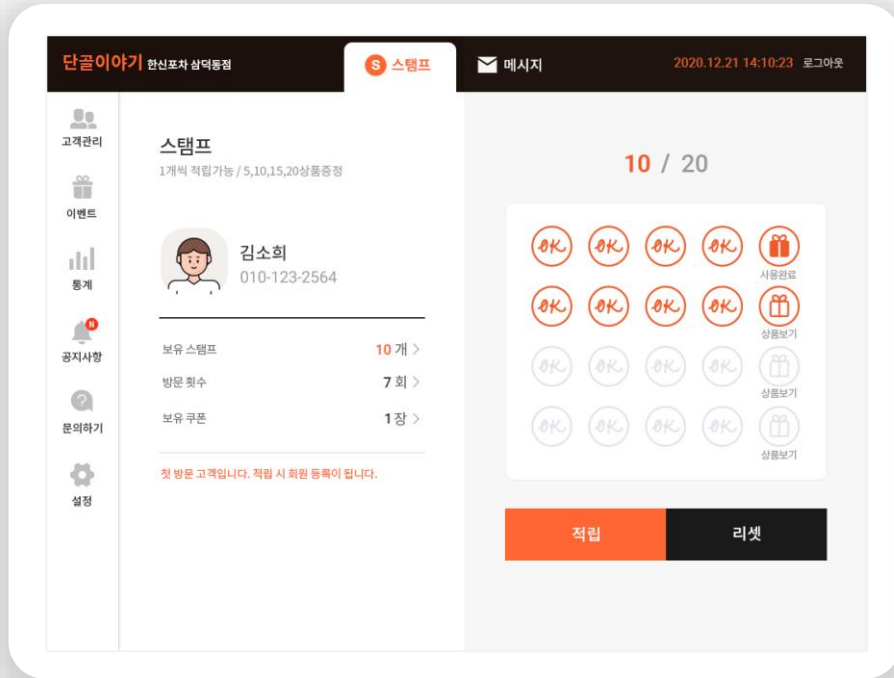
단골이야기 한신포차 삼덕동점

S 스탬프

메시지

2020.12.21 14:10:23 로그아웃

고객관리

이벤트

통계

N

공지사항

문의하기

설정

스탬프

1개씩 적립가능 / 5,10,15,20상품증정

김소희

010-123-2564

보유 스탬프 10 개 >

방문 횟수 7 회 >

보유 쿠폰 1 장 >

첫 방문 고객입니다. 적립 시 회원 등록이 됩니다.

10 / 20

OK OK OK OK

사용완료

OK OK OK OK

상품보기

OK OK OK OK

상품보기

OK OK OK OK

상품보기

적립

리셋